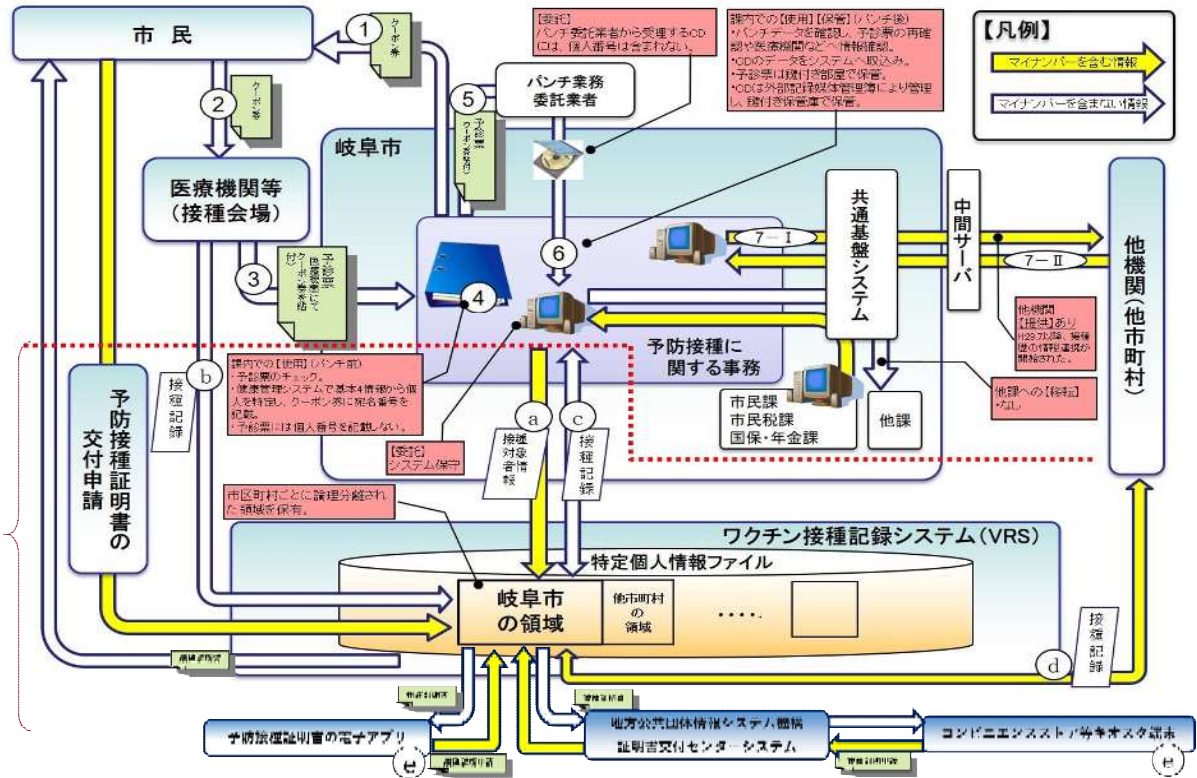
市 民

1
クーポン券

2
クーポン券

5
予診票 クーポン券添付

パンチ業務委託業者

【委託】
パンチ委託業者から受理するCDには、個人番号は含まれない。

課内での【使用】【保管】(パンチ後)
・パンチデータを確認し、予診票の再確認や医療機関などへ情報確認。
・CDのデータをシステムへ取込み。
・予診票は鍵付き部屋で保管。
・CDは外部記録媒体管理簿により管理し、鍵付き保管庫で保管。

【凡例】
マイナンバーを含む情報
マイナンバーを含まない情報

医療機関等
(接種会場)

岐阜市

3
予診票 医療機関にてクーポン券貼付

4

6

7－Ⅰ

7－Ⅱ

共通基盤システム

中間サーバ

他機関(他市町村)

予防接種に関する事務

他機関【提供】あり
H29.7以降、接種歴の情報連携が開始された。

他課への【移転】
・なし

市民課
市民税課
国保・年金課

他課

課内での【使用】(パンチ前)
・予診票のチェック。
・健康管理システムで基本4情報から個人を特定し、クーポン券に宛名番号を記載。
・予診票には個人番号を記載しない。

【委託】
システム保守

予防接種証明書の交付申請

b
接種記録

a
接種対象者情報

c
接種記録

市区町村ごとに論理分離された領域を保有。

ワクチン接種記録システム(VRS)

特定個人情報ファイル

岐阜市の領域

他市町村の領域

・・・・.

d
接種記録

接種証明書

接種証明書

接種証明書

接種証明書

予防接種証明書の電子アプリ

e

地方公共団体情報システム機構
証明書交付センターシステム

コンビニエンスストア等キオスク端末

e